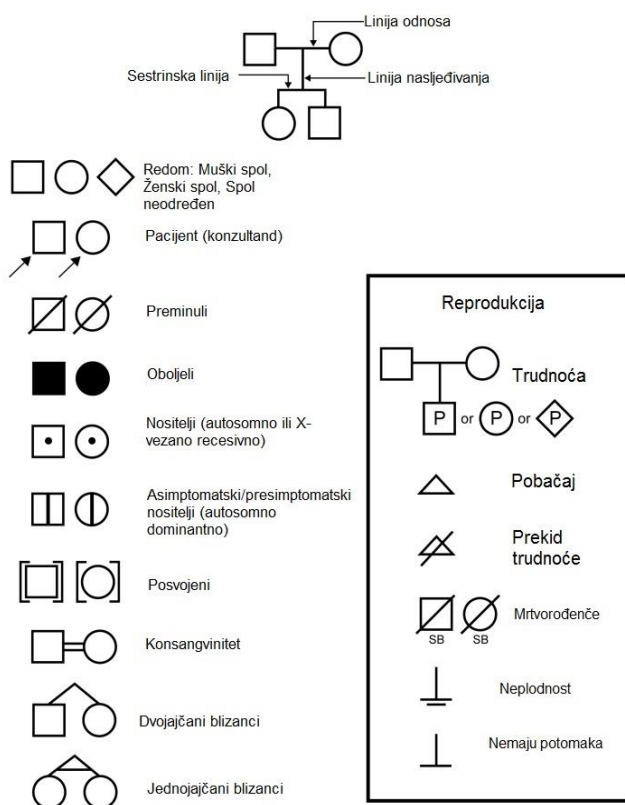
Linija odnosa
Sestrinska linija
Linija nasljeđivanja

Redom: Muški spol, Ženski spol, Spol neodređen

Pacijent (konzultand)

Preminuli

Oboljeli

Nositelji (autosomno ili X-vezano recesivno)

Asimptomatski/presimptomatski nositelji (autosomno dominantno)

Posvojeni

Konsangvinitet

Dvojajčani blizanci

Jednojajčani blizanci

Reprodukcija

Trudnoća
P or P or P

Pobačaj

Prekid trudnoće

SB SB Mrtvorođenče

Neplodnost

Nemaju potomaka